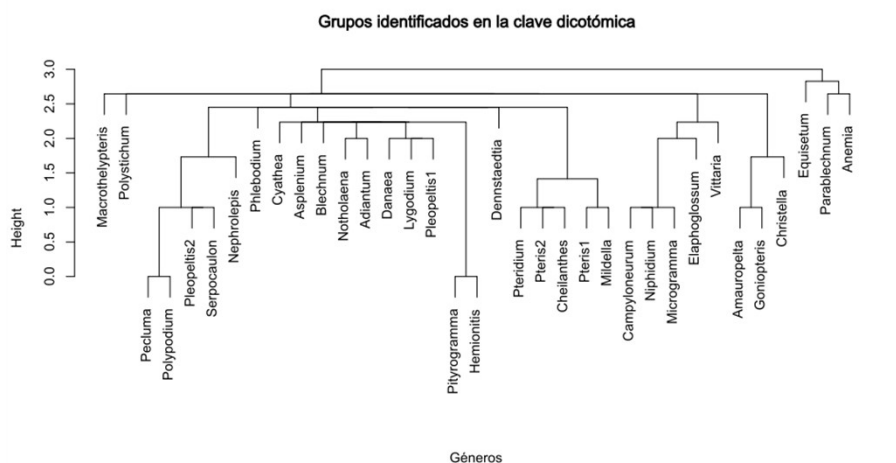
Grupos identificados en la clave dicotómica

Height

3.0
2.5
2.0
1.5
1.0
0.5
0.0

Macrothelypteris
Polystichum
Pecluma
Polypodium
Pleopeltis2
Serpocaulon
Nephrolepis
Phlebodium
Cyathea
Asplenium
Blechnum
Notholaena
Adiantum
Danaea
Lygodium
Pleopeltis1
Pityrogramma
Hemionitis
Dennstaedtia
Pteridium
Pteris2
Cheilanthes
Pteris1
Mildella
Campyloneurum
Niphidium
Microgramma
Elaphoglossum
Vittaria
Amauropelta
Goniopteris
Christella
Equisetum
Parablechnum
Anemia

Géneros